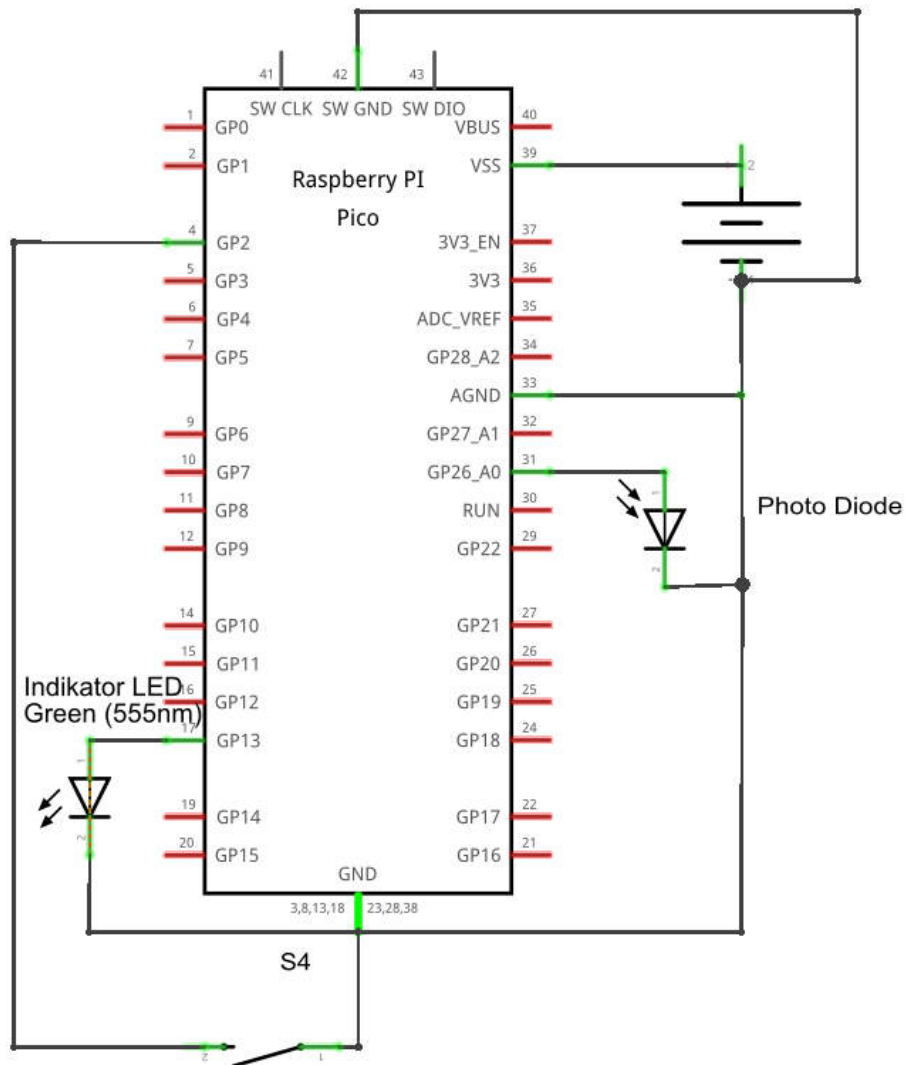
41
42
43
SW CLK SW GND SW DIO

1 GP0
2 GP1
4 GP2
5 GP3
6 GP4
7 GP5
9 GP6
10 GP7
11 GP8
12 GP9
14 GP10
15 GP11
16 GP12
17 GP13
19 GP14
20 GP15

Raspberry PI
Pico

VBUS 40
VSS 39
3V3_EN 37
3V3 36
ADC_VREF 35
GP28_A2 34
AGND 33
GP27_A1 32
GP26_A0 31
RUN 30
GP22 29
GP21 27
GP20 26
GP19 25
GP18 24
GP17 22
GP16 21

GND
3,8,13,18 23,28,38

2

1
2

Photo Diode

Indikator LED
Green (555nm)

1
2

S4

2
1